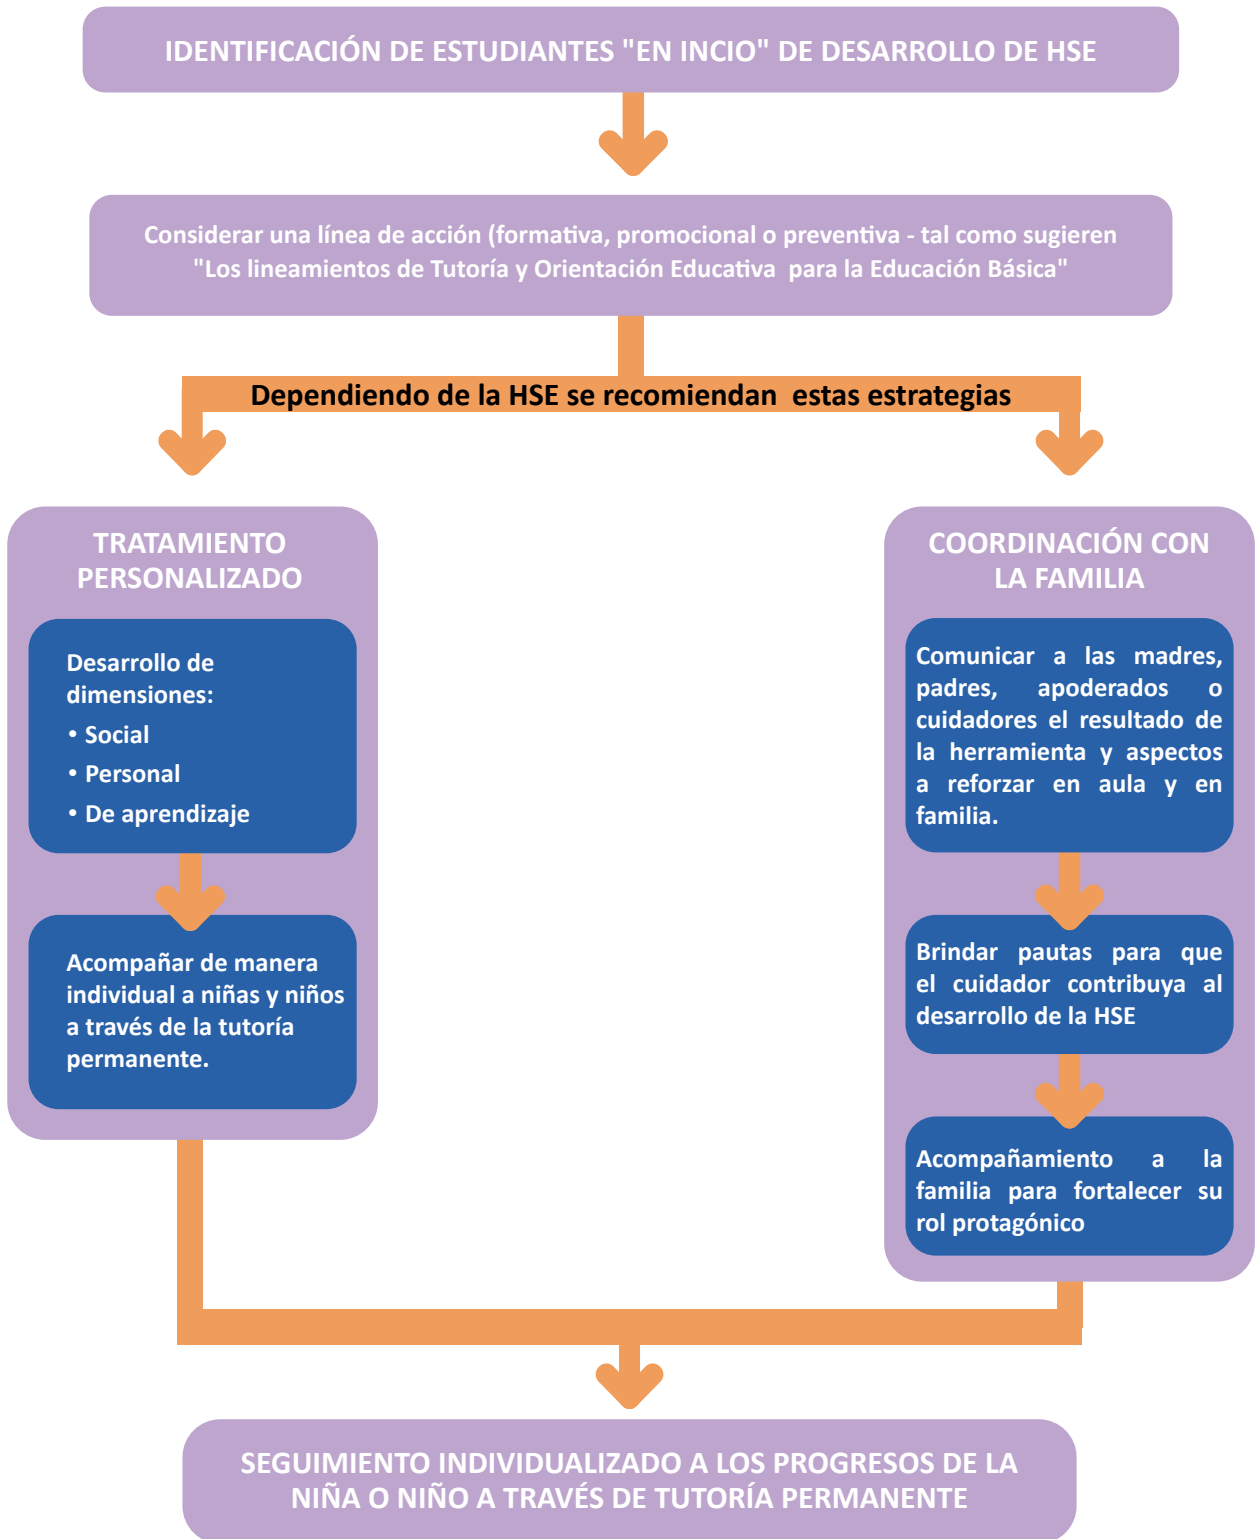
IDENTIFICACIÓN DE ESTUDIANTES "EN INCIO" DE DESARROLLO DE HSE

Considerar una línea de acción (formativa, promocional o preventiva - tal como sugieren "Los lineamientos de Tutoría y Orientación Educativa para la Educación Básica"

Dependiendo de la HSE se recomiendan estas estrategias

TRATAMIENTO PERSONALIZADO

Desarrollo de dimensiones:
• Social
• Personal
• De aprendizaje

Acompañar de manera individual a niñas y niños a través de la tutoría permanente.

COORDINACIÓN CON LA FAMILIA

Comunicar a las madres, padres, apoderados o cuidadores el resultado de la herramienta y aspectos a reforzar en aula y en familia.

Brindar pautas para que el cuidador contribuya al desarrollo de la HSE

Acompañamiento a la familia para fortalecer su rol protagónico

SEGUIMIENTO INDIVIDUALIZADO A LOS PROGRESOS DE LA NIÑA O NIÑO A TRAVÉS DE TUTORÍA PERMANENTE